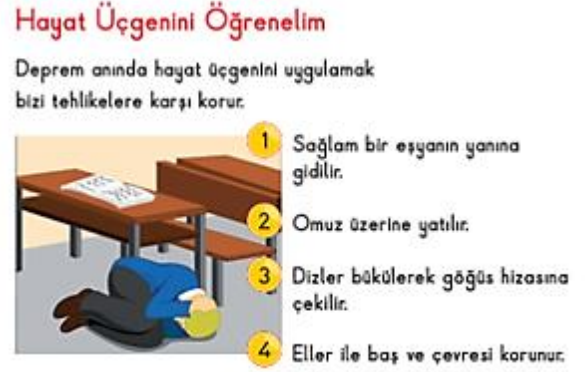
Hayat Üçgenini Öğrenelim

Deprem anında hayat üçgenini uygulamak bizi tehlikelere karşı korur.

1 Sağlam bir eşyanın yanına gidilir.

2 Omuz üzerine yatılır.

3 Dizler bükülerek göğüs hizasına çekilir.

4 Eller ile baş ve çevresi korunur.